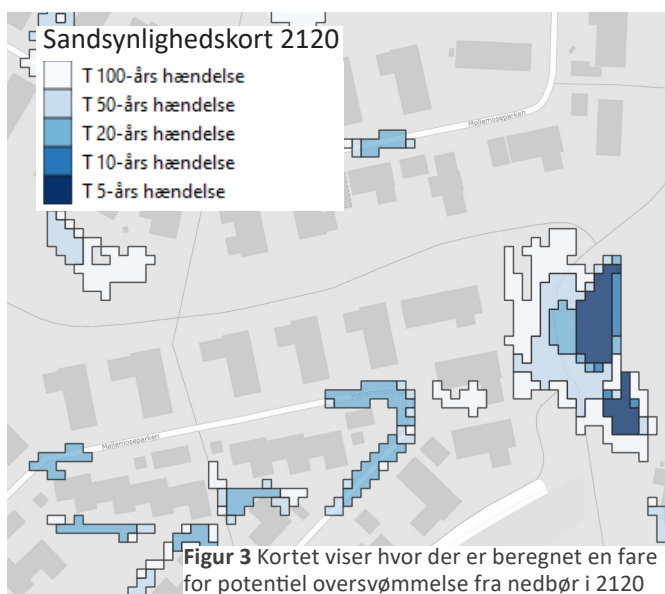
Sandsynlighedskort 2120
T 100-års hændelse
T 50-års hændelse
T 20-års hændelse
T 10-års hændelse
T 5-års hændelse

Møllemoseparken

Møllemoseparken

**Figur 3** Kortet viser hvor der er beregnet en fare for potentiel oversvømmelse fra nedbør i 2120